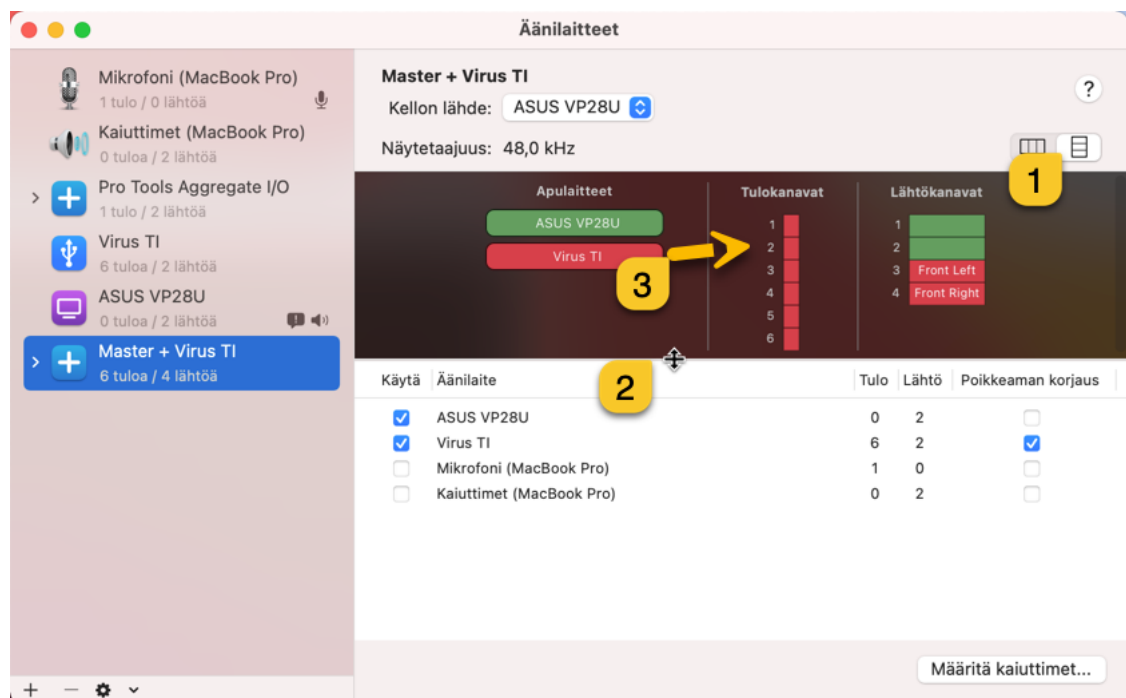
Äänilaitteet

Mikrofoni (MacBook Pro)
1 tulo / 0 lähtöä

Kaiuttimet (MacBook Pro)
0 tuloa / 2 lähtöä

Pro Tools Aggregate I/O
1 tulo / 2 lähtöä

Virus TI
6 tuloa / 2 lähtöä

ASUS VP28U
0 tuloa / 2 lähtöä

Master + Virus TI
6 tuloa / 4 lähtöä

+ − ⚙ ⌄

Master + Virus TI
Kellon lähde: ASUS VP28U
Näytetaajuus: 48,0 kHz

?

1

Apulaitteet
ASUS VP28U
Virus TI

Tulokanavat
1
2
3
4
5
6

Lähtökanavat
1
2
3 Front Left
4 Front Right

3

2

| Käytä | Äänilaite | Tulo | Lähtö | Poikkeaman korjaus |
|---|---|---|---|---|
| ☑ | ASUS VP28U | 0 | 2 | ☐ |
| ☑ | Virus TI | 6 | 2 | ☑ |
| ☐ | Mikrofoni (MacBook Pro) | 1 | 0 | ☐ |
| ☐ | Kaiuttimet (MacBook Pro) | 0 | 2 | ☐ |

Määritä kaiuttimet...